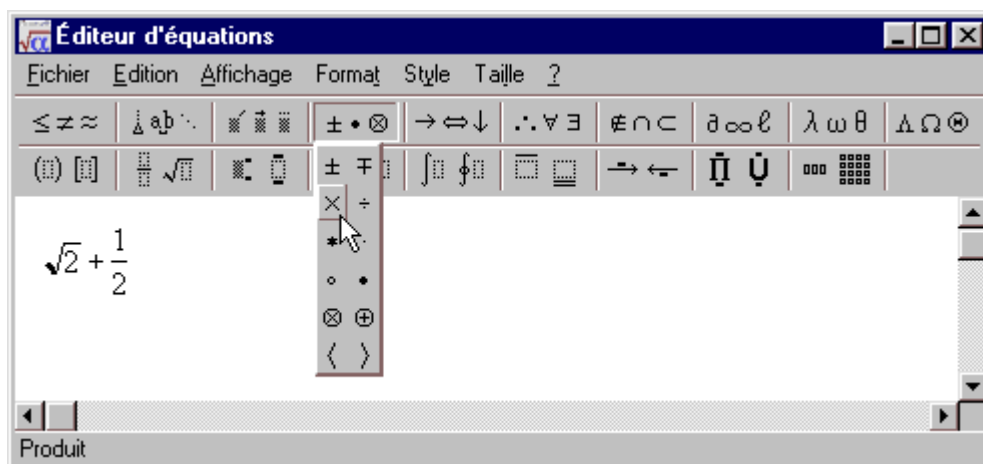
Éditeur d'équations

Fichier Edition Affichage Format Style Taille ?

$\leq \neq \approx$ $\pm \bullet \otimes$ $\rightarrow \Leftrightarrow \downarrow$ $\therefore \forall \exists$ $\notin \cap \subset$ $\partial \infty \ell$ $\lambda \omega \theta$ $\Lambda \Omega \circledast$

$\pm$ $\mp$
$\times$ $\div$
$*$ $\cdot$
$\circ$ $\bullet$
$\otimes$ $\oplus$
$\langle$ $\rangle$

$\sqrt{2}+\frac{1}{2}$

Produit